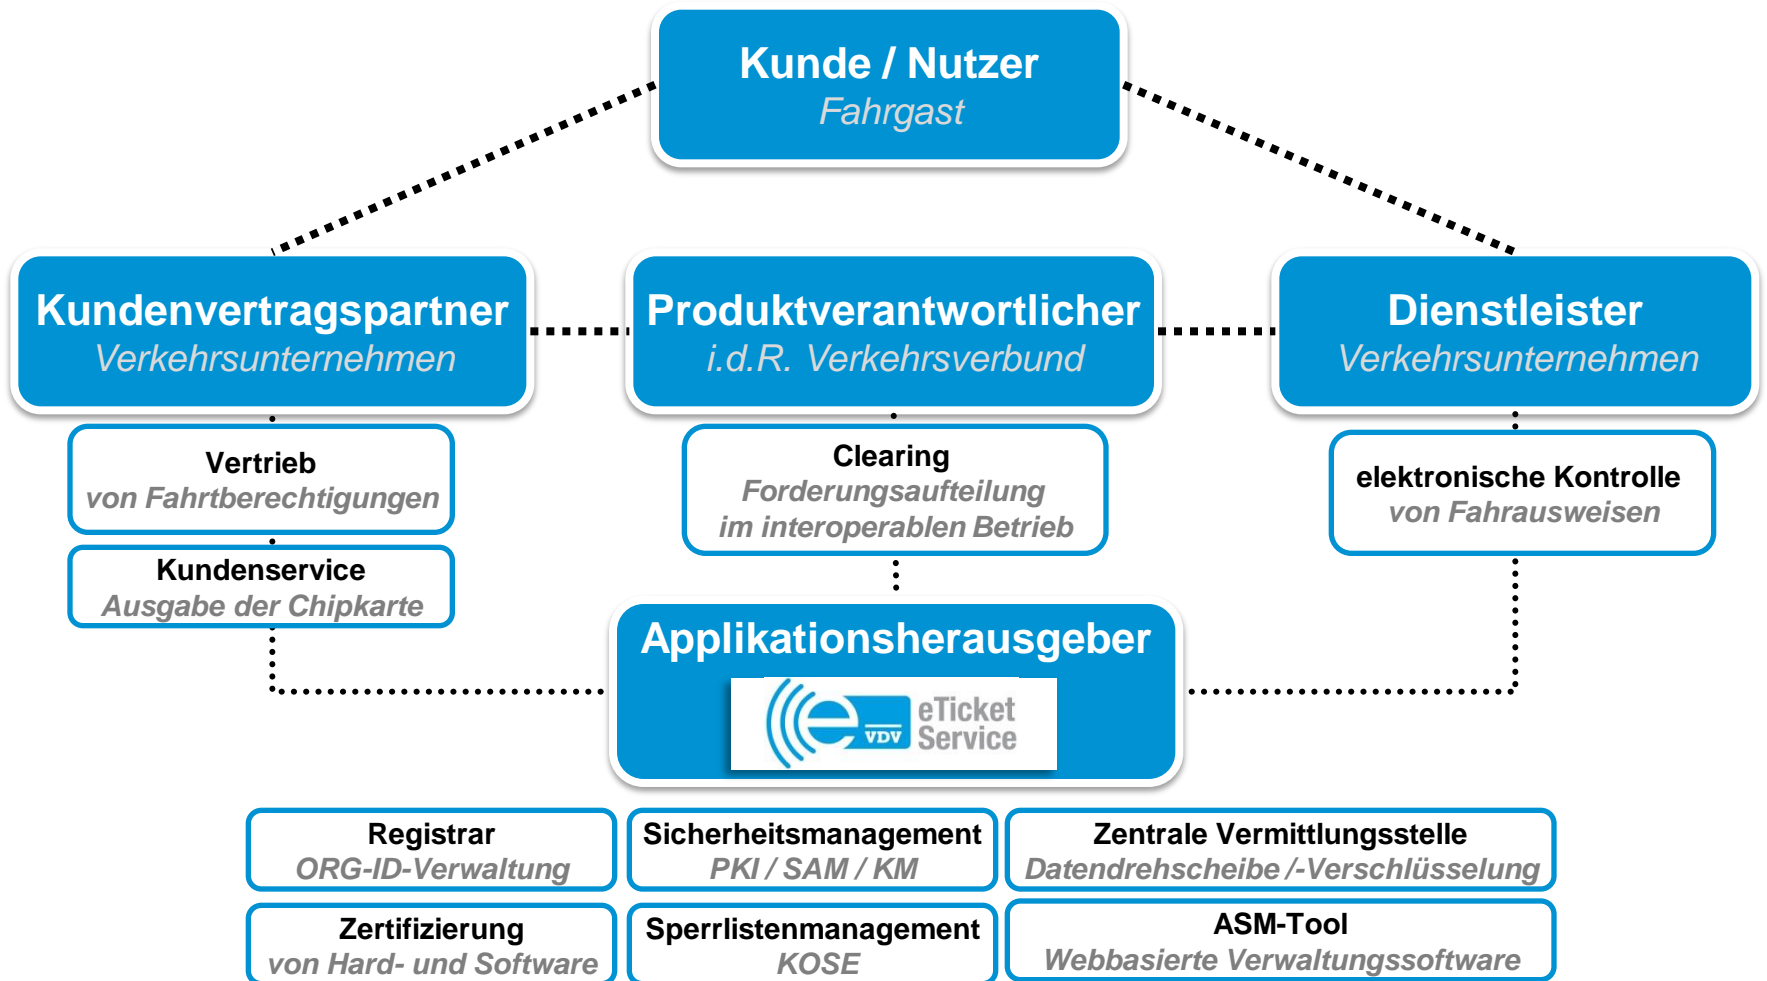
Kunde / Nutzer
Fahrgast

Kundenvertragspartner
Verkehrsunternehmen

Produktverantwortlicher
i.d.R. Verkehrsverbund

Dienstleister
Verkehrsunternehmen

Vertrieb
von Fahrtberechtigungen

Kundenservice
Ausgabe der Chipkarte

Clearing
Forderungsaufteilung
im interoperablen Betrieb

elektronische Kontrolle
von Fahrausweisen

Applikationsherausgeber

e VDV eTicket Service

Registrar
ORG-ID-Verwaltung

Sicherheitsmanagement
PKI / SAM / KM

Zentrale Vermittlungsstelle
Datendrehscheibe /-Verschlüsselung

Zertifizierung
von Hard- und Software

Sperrlistenmanagement
KOSE

ASM-Tool
Webbasierte Verwaltungssoftware